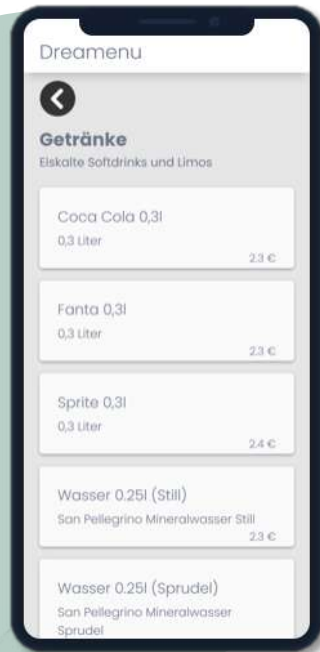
Dreamenu

Getränke
Eiskalte Softdrinks und Limos

Coca Cola 0,3l
0,3 Liter
2.3 €

Fanta 0,3l
0,3 Liter
2.3 €

Sprite 0,3l
0,3 Liter
2.4 €

Wasser 0.25l (Still)
San Pellegrino Mineralwasser Still
2.3 €

Wasser 0.25l (Sprudel)
San Pellegrino Mineralwasser Sprudel